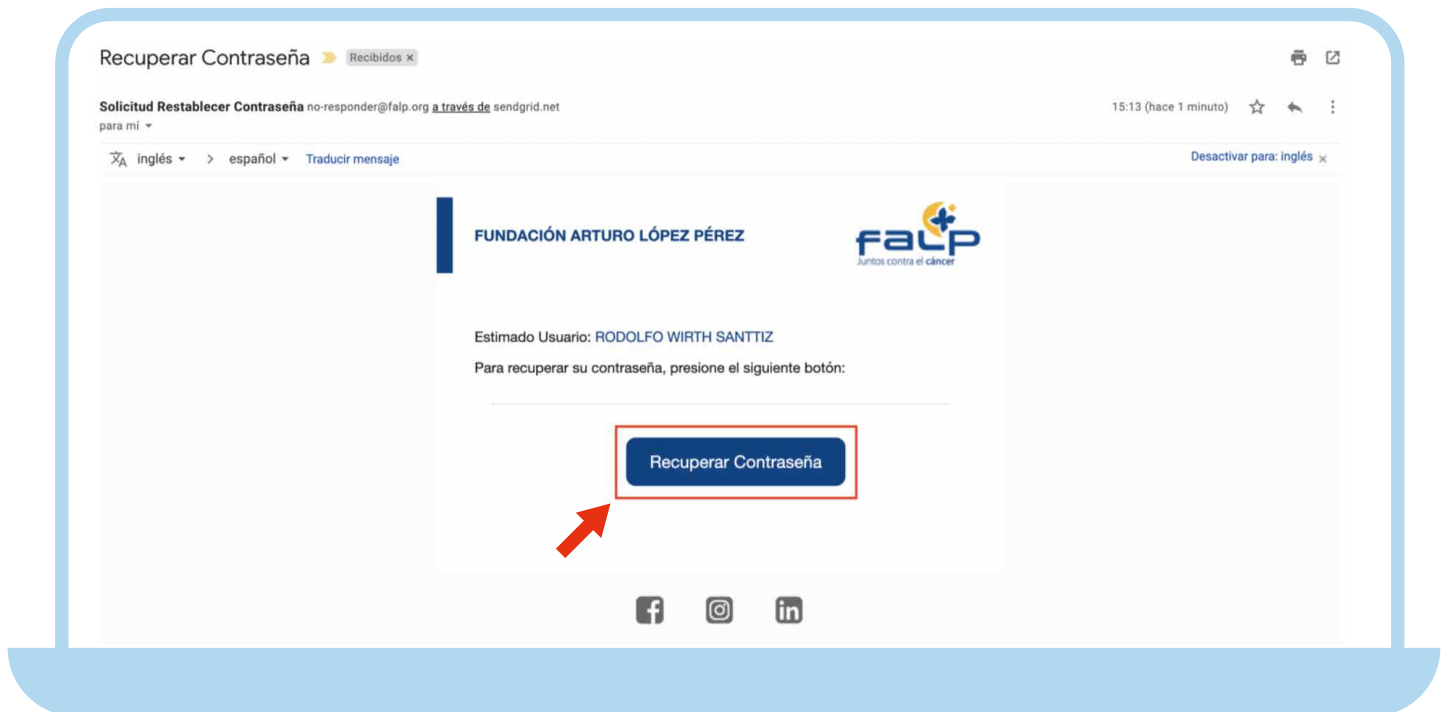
Recuperar Contraseña Recibidos ×

Solicitud Restablecer Contraseña no-responder@falp.org a través de sendgrid.net
para mí

15:13 (hace 1 minuto)

inglés > español Traducir mensaje

Desactivar para: inglés ×

FUNDACIÓN ARTURO LÓPEZ PÉREZ

falp
Juntos contra el cáncer

Estimado Usuario: RODOLFO WIRTH SANTTIZ

Para recuperar su contraseña, presione el siguiente botón:

Recuperar Contraseña